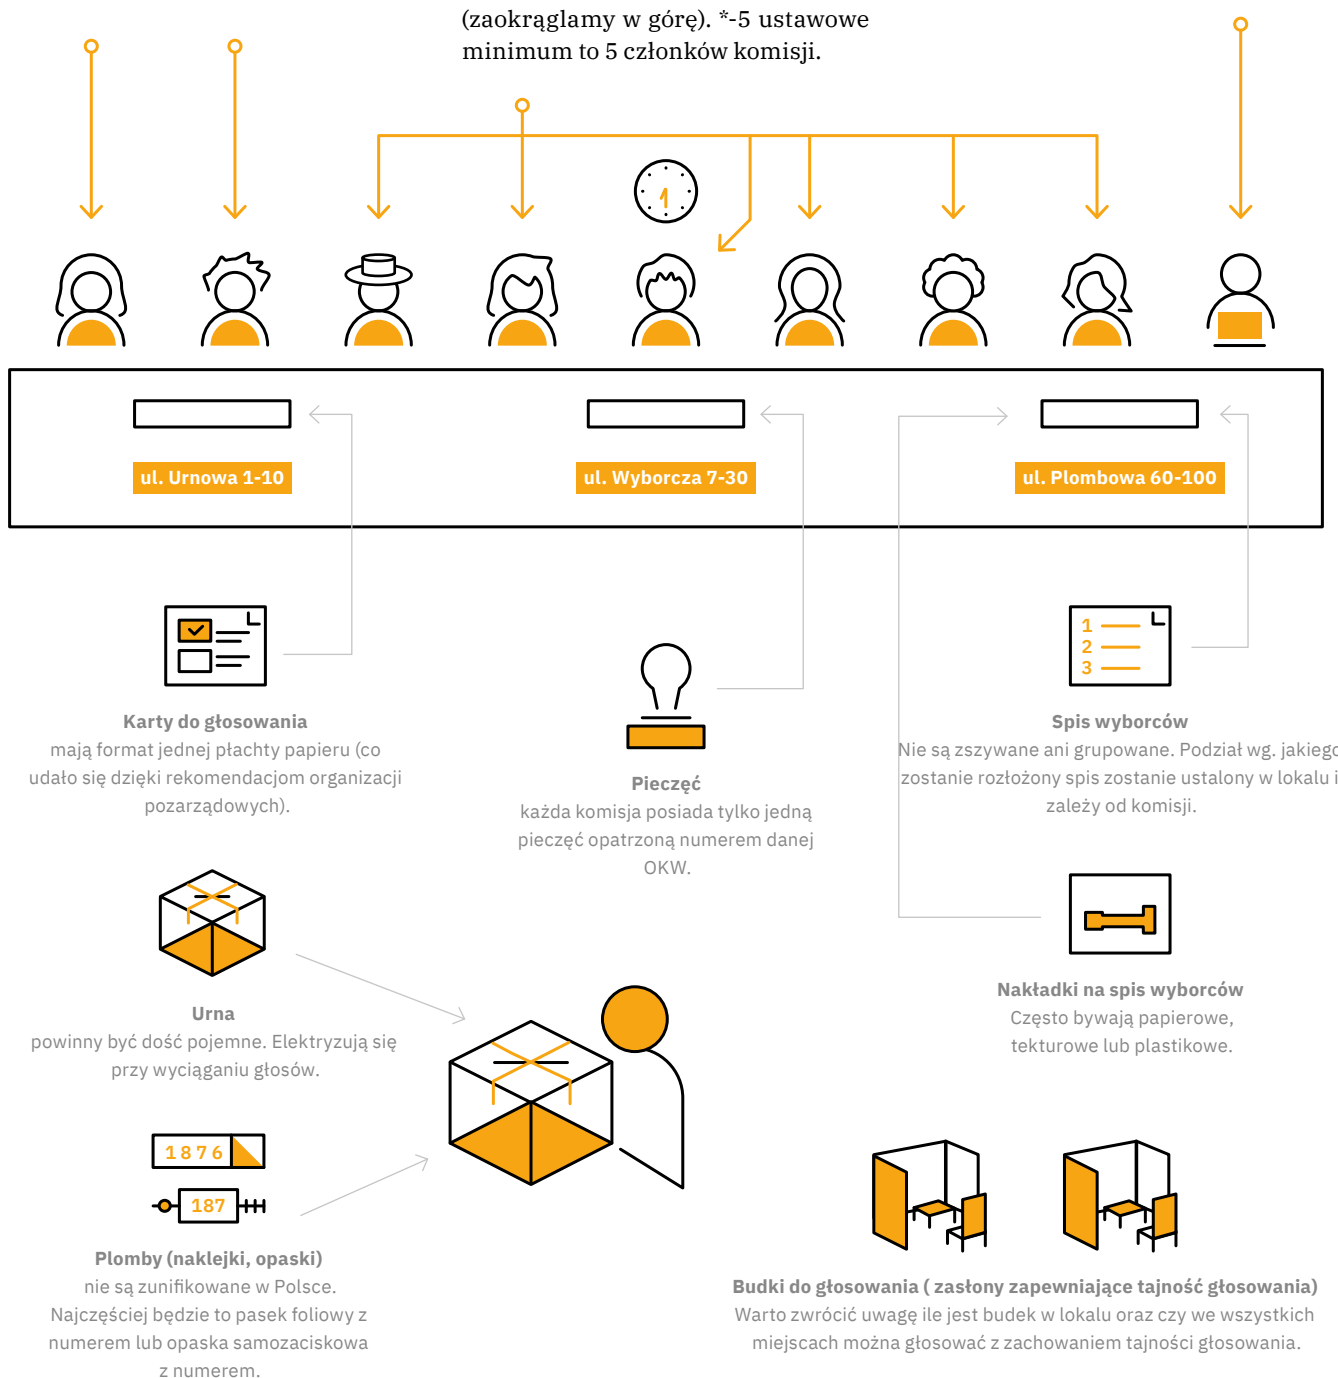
(zaokrąglamy w górę). *-5 ustawowe minimum to 5 członków komisji.

ul. Urnowa 1-10

ul. Wyborcza 7-30

ul. Plombowa 60-100

Karty do głosowania
mają format jednej płachty papieru (co udało się dzięki rekomendacjom organizacji pozarządowych).

Pieczęć
każda komisja posiada tylko jedną pieczęć opatrzoną numerem danej OKW.

1
2
3

Spis wyborców
Nie są zszywane ani grupowane. Podział wg. jakiego zostanie rozłożony spis zostanie ustalony w lokalu i zależy od komisji.

Urna
powinny być dość pojemne. Elektryzują się przy wyciąganiu głosów.

Nakładki na spis wyborców
Często bywają papierowe, tekturowe lub plastikowe.

1876

187

Plomby (naklejki, opaski)
nie są zunifikowane w Polsce. Najczęściej będzie to pasek foliowy z numerem lub opaska samozaciskowa z numerem.

Budki do głosowania ( zasłony zapewniające tajność głosowania)
Warto zwrócić uwagę ile jest budek w lokalu oraz czy we wszystkich miejscach można głosować z zachowaniem tajności głosowania.